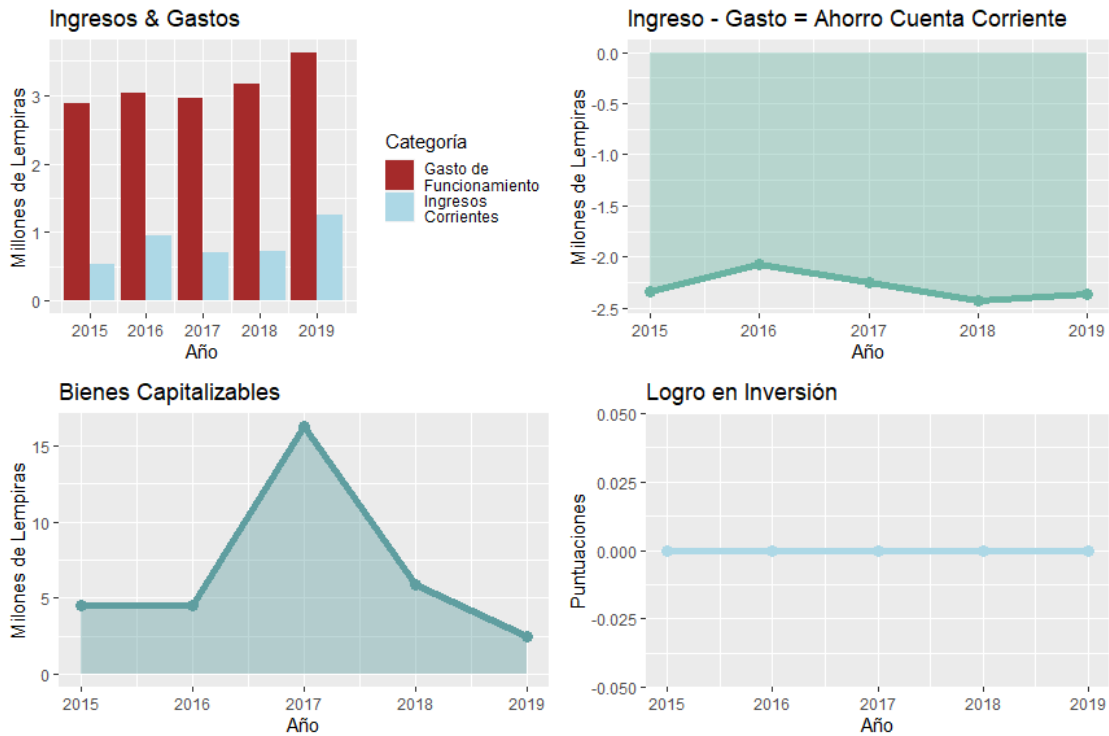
Ingresos & Gastos

Millones de Lempiras

3
2
1
0

2015 2016 2017 2018 2019

Año

Categoría
Gasto de Funcionamiento
Ingresos Corrientes

Ingreso - Gasto = Ahorro Cuenta Corriente

Milones de Lempiras

0.0
-0.5
-1.0
-1.5
-2.0
-2.5

2015 2016 2017 2018 2019

Año

Bienes Capitalizables

Milones de Lempiras

15
10
5
0

2015 2016 2017 2018 2019

Año

Logro en Inversión

Puntuaciones

0.050
0.025
0.000
-0.025
-0.050

2015 2016 2017 2018 2019

Año